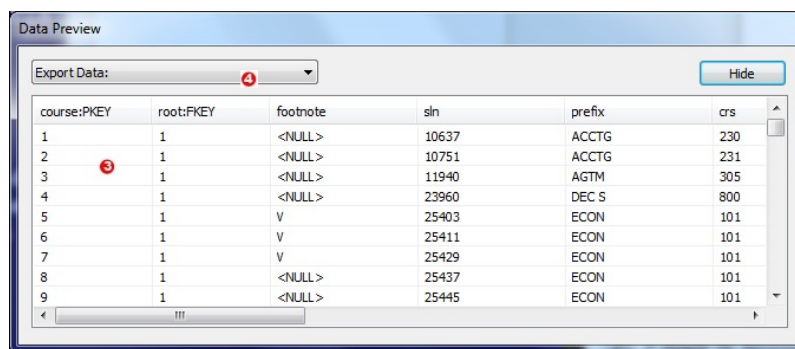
Data Preview

Export Data: ❹

Hide

| course:PKEY | root:FKEY | footnote | sln | prefix | crs |
|---|---|---|---|---|---|
| 1 | 1 | <NULL> | 10637 | ACCTG | 230 |
| 2 ❸ | 1 | <NULL> | 10751 | ACCTG | 231 |
| 3 | 1 | <NULL> | 11940 | AGTM | 305 |
| 4 | 1 | <NULL> | 23960 | DEC S | 800 |
| 5 | 1 | V | 25403 | ECON | 101 |
| 6 | 1 | V | 25411 | ECON | 101 |
| 7 | 1 | V | 25429 | ECON | 101 |
| 8 | 1 | <NULL> | 25437 | ECON | 101 |
| 9 | 1 | <NULL> | 25445 | ECON | 101 |